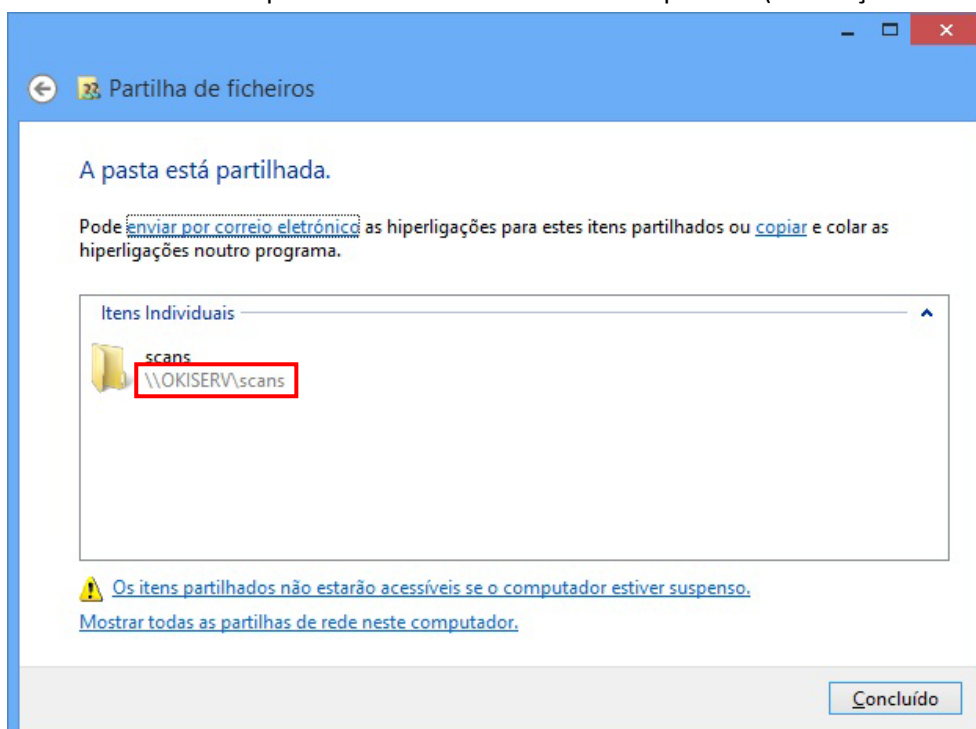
Partilha de ficheiros

A pasta está partilhada.

Pode enviar por correio eletrónico as hiperligações para estes itens partilhados ou copiar e colar as hiperligações noutro programa.

Itens Individuais

scans
\\OKISERV\scans

Os itens partilhados não estarão acessíveis se o computador estiver suspenso.

Mostrar todas as partilhas de rede neste computador.

Concluído